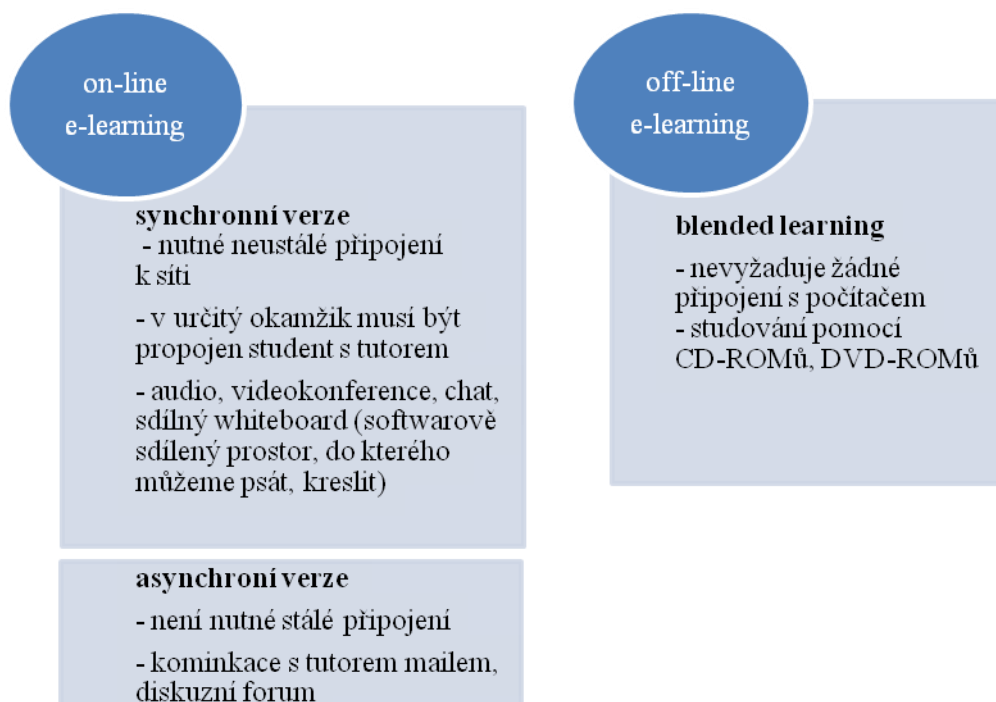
on-line e-learning

synchronní verze
- nutné neustálé připojení k síti
- v určitý okamžik musí být propojen student s tutorem
- audio, videokonference, chat, sdílný whiteboard (softwarově sdílený prostor, do kterého můžeme psát, kreslit)

asynchroní verze
- není nutné stálé připojení
- kominkace s tutorem mailem, diskuzní forum

off-line e-learning

blended learning
- nevyžaduje žádné připojení s počítačem
- studování pomocí CD-ROMů, DVD-ROMů